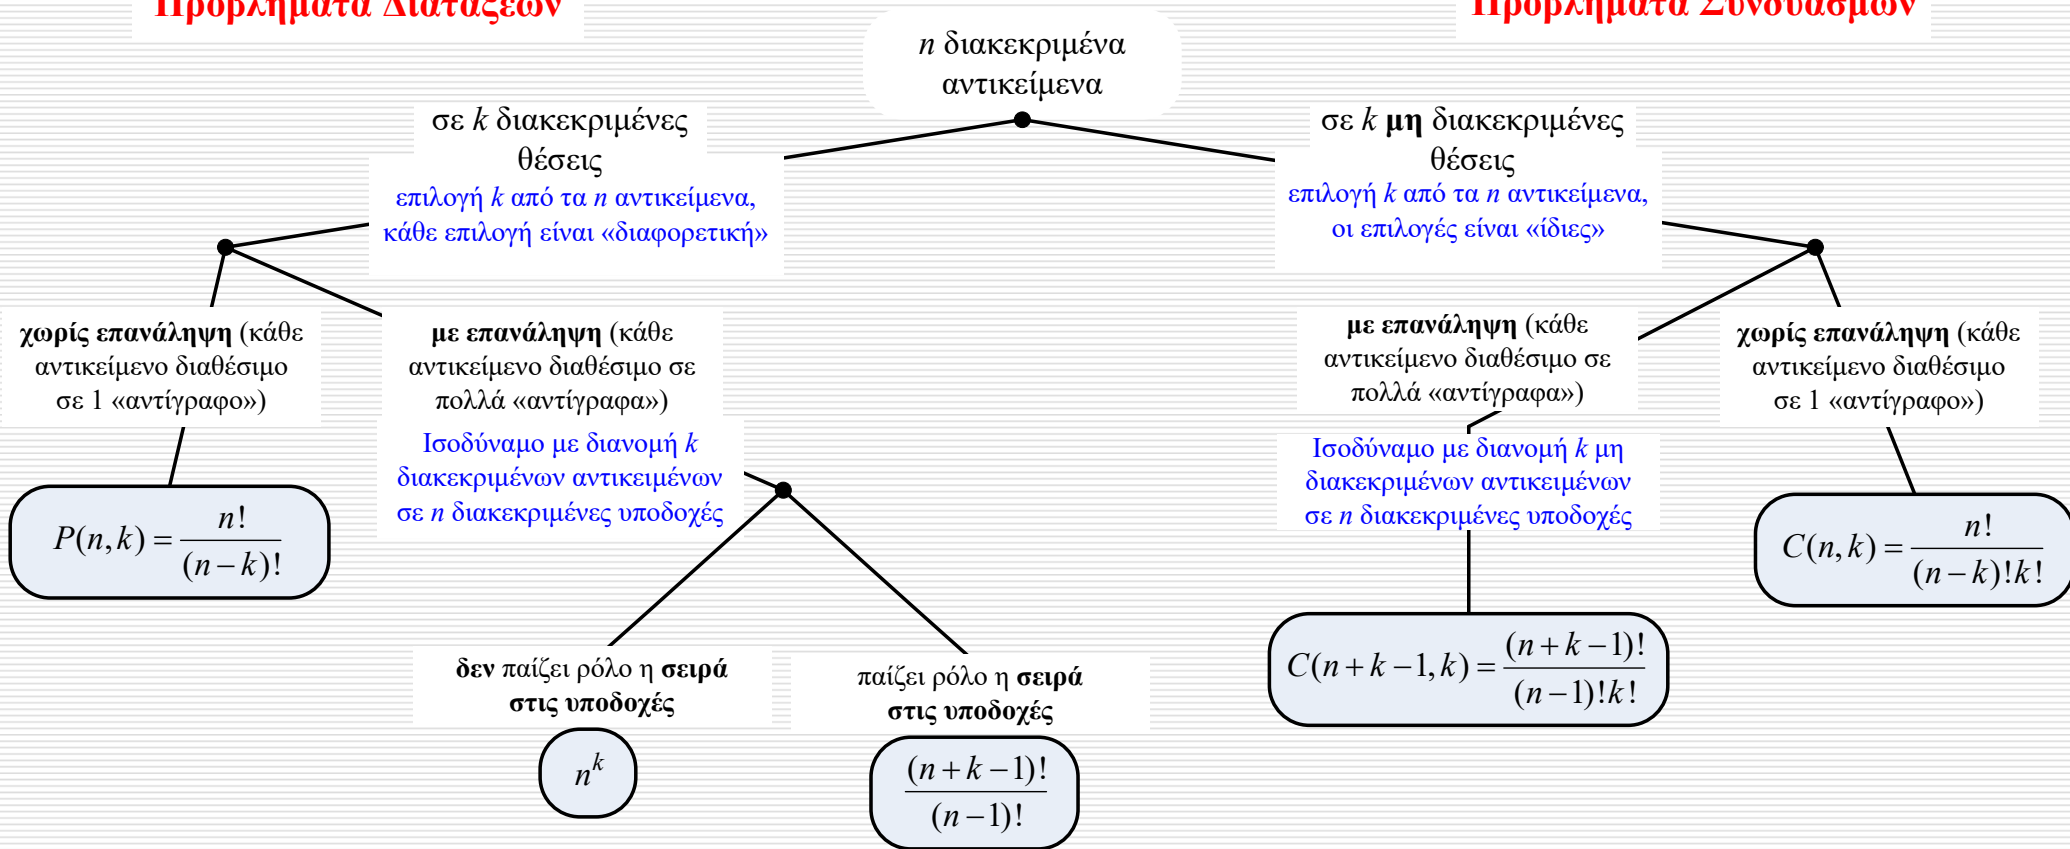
Προβλήματα Διατάξεων

Προβλήματα Συνδυασμών

*n* διακεκριμένα αντικείμενα

σε *k* διακεκριμένες θέσεις

επιλογή *k* από τα *n* αντικείμενα, κάθε επιλογή είναι «διαφορετική»

σε *k* **μη** διακεκριμένες θέσεις

επιλογή *k* από τα *n* αντικείμενα, οι επιλογές είναι «ίδιες»

**χωρίς επανάληψη** (κάθε αντικείμενο διαθέσιμο σε 1 «αντίγραφο»)

$P(n,k)=\frac{n!}{(n-k)!}$

**με επανάληψη** (κάθε αντικείμενο διαθέσιμο σε πολλά «αντίγραφα»)

Ισοδύναμο με διανομή *k* διακεκριμένων αντικειμένων σε *n* διακεκριμένες υποδοχές

**δεν** παίζει ρόλο η **σειρά στις υποδοχές**

$n^k$

παίζει ρόλο η **σειρά στις υποδοχές**

$\frac{(n+k-1)!}{(n-1)!}$

**με επανάληψη** (κάθε αντικείμενο διαθέσιμο σε πολλά «αντίγραφα»)

Ισοδύναμο με διανομή *k* μη διακεκριμένων αντικειμένων σε *n* διακεκριμένες υποδοχές

$C(n+k-1,k)=\frac{(n+k-1)!}{(n-1)!k!}$

**χωρίς επανάληψη** (κάθε αντικείμενο διαθέσιμο σε 1 «αντίγραφο»)

$C(n,k)=\frac{n!}{(n-k)!k!}$